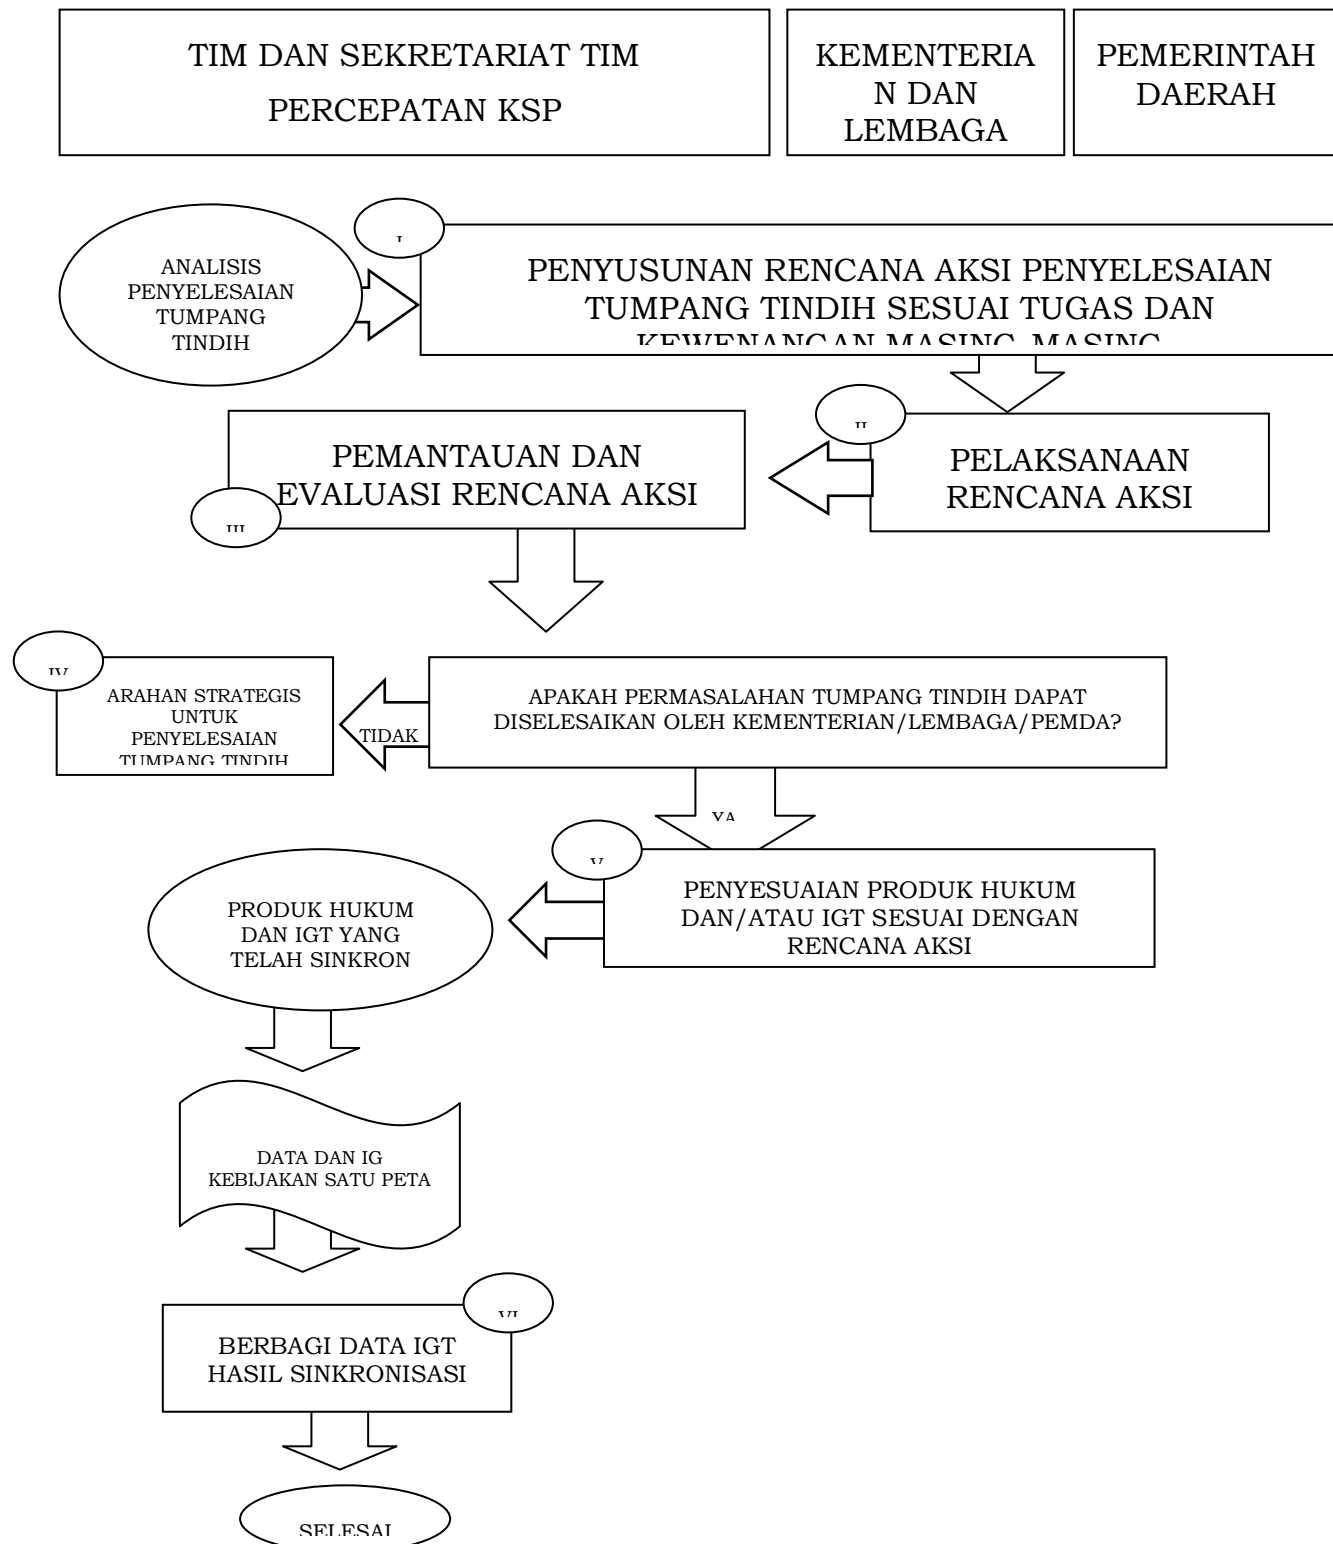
TIM DAN SEKRETARIAT TIM PERCEPATAN KSP

KEMENTERIAN DAN LEMBAGA

PEMERINTAH DAERAH

I

ANALISIS PENYELESAIAN TUMPANG TINDIH

PENYUSUNAN RENCANA AKSI PENYELESAIAN TUMPANG TINDIH SESUAI TUGAS DAN KEWENANGAN MASING-MASING

II

PEMANTAUAN DAN EVALUASI RENCANA AKSI

III

PELAKSANAAN RENCANA AKSI

IV

ARAHAN STRATEGIS UNTUK PENYELESAIAN TUMPANG TINDIH

TIDAK

APAKAH PERMASALAHAN TUMPANG TINDIH DAPAT DISELESAIKAN OLEH KEMENTERIAN/LEMBAGA/PEMDA?

YA

V

PRODUK HUKUM DAN IGT YANG TELAH SINKRON

PENYESUAIAN PRODUK HUKUM DAN/ATAU IGT SESUAI DENGAN RENCANA AKSI

DATA DAN IG KEBIJAKAN SATU PETA

VI

BERBAGI DATA IGT HASIL SINKRONISASI

SELESAI